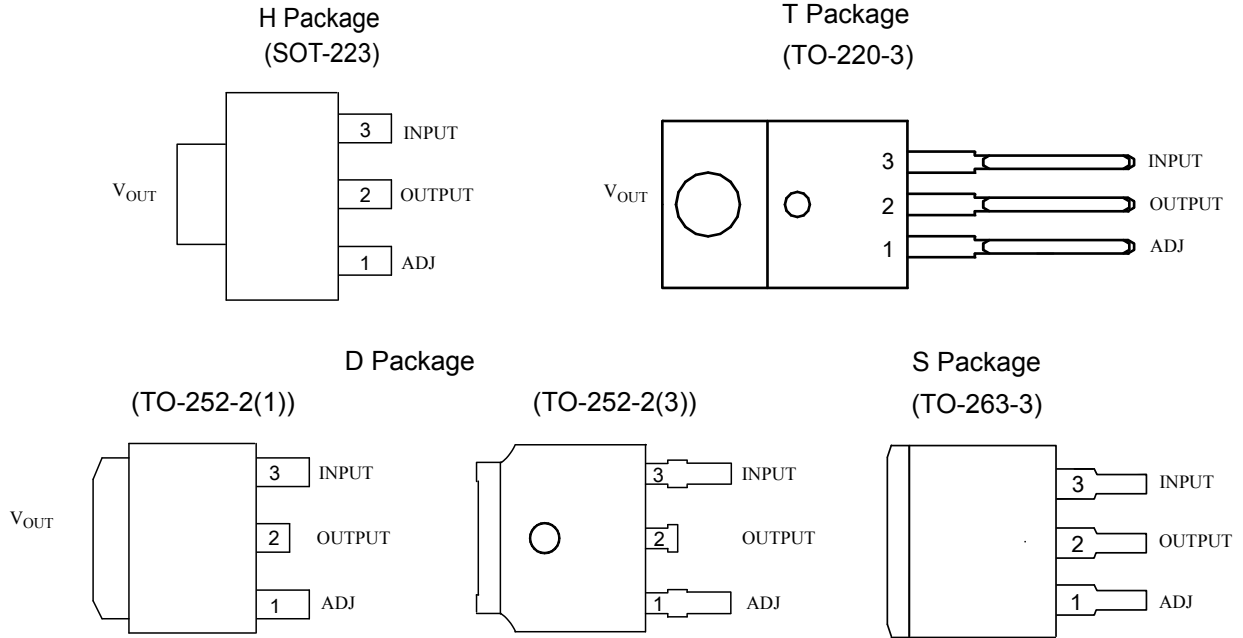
H Package
(SOT-223)

$V_{OUT}$

3 INPUT
2 OUTPUT
1 ADJ

T Package
(TO-220-3)

$V_{OUT}$

3 INPUT
2 OUTPUT
1 ADJ

D Package

(TO-252-2(1))

$V_{OUT}$

3 INPUT
2 OUTPUT
1 ADJ

(TO-252-2(3))

3 INPUT
2 OUTPUT
1 ADJ

S Package
(TO-263-3)

3 INPUT
2 OUTPUT
1 ADJ